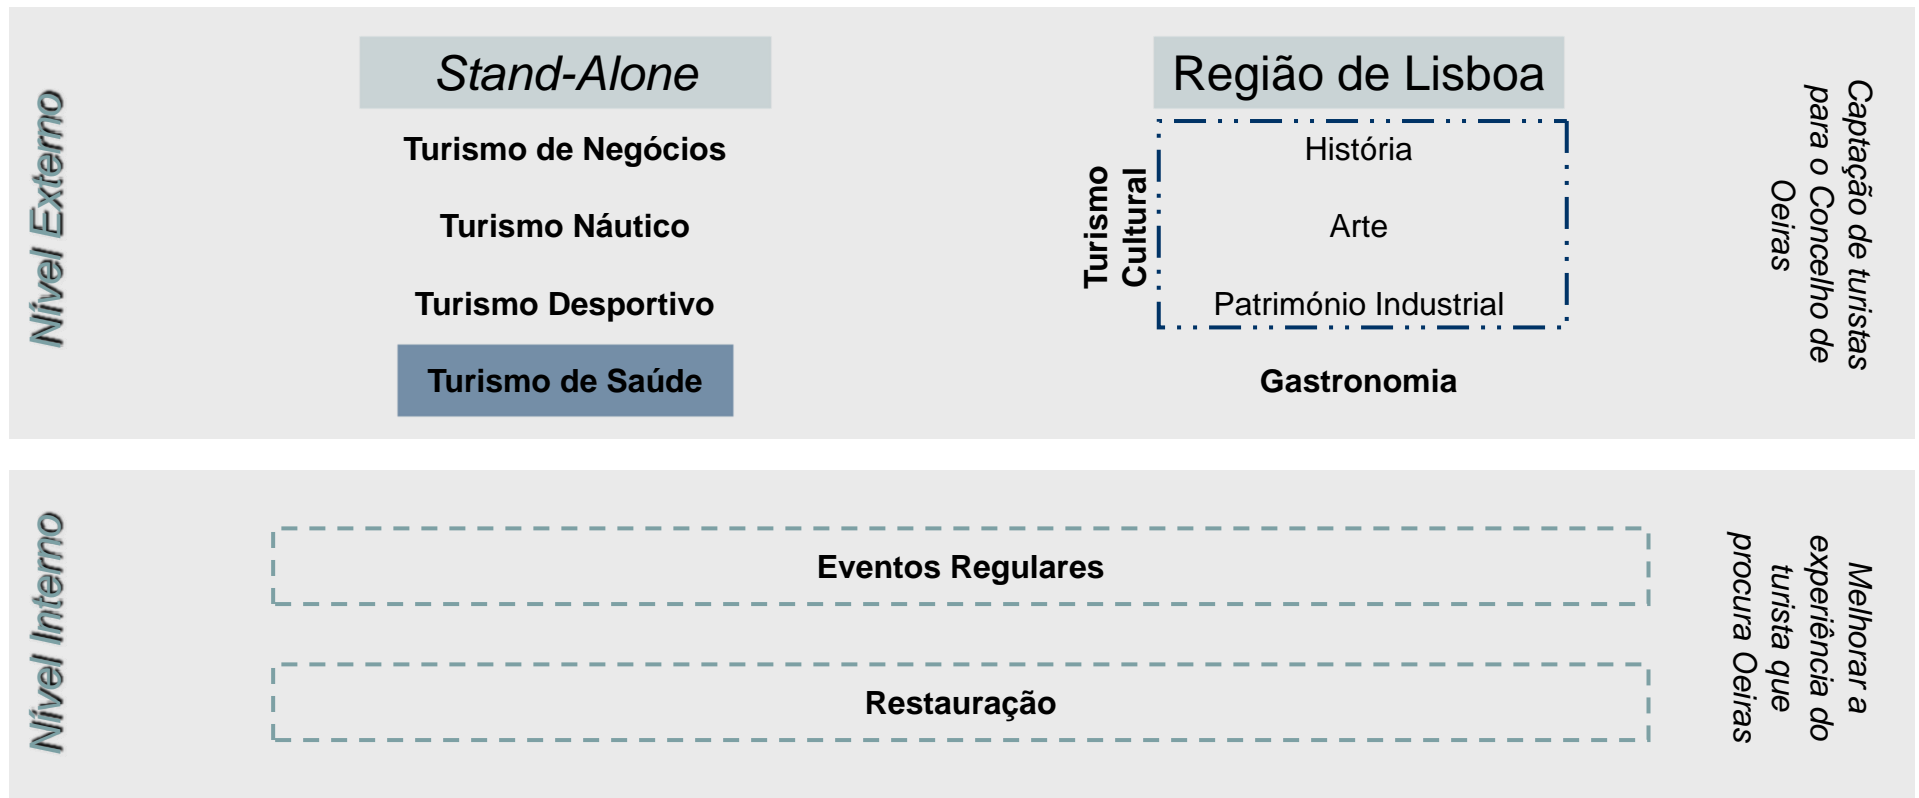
Nível Externo

Stand-Alone

Turismo de Negócios

Turismo Náutico

Turismo Desportivo

Turismo de Saúde

Região de Lisboa

Turismo Cultural

História

Arte

Património Industrial

Gastronomia

Captação de turistas para o Concelho de Oeiras

Nível Interno

Eventos Regulares

Restauração

Melhorar a experiência do turista que procura Oeiras